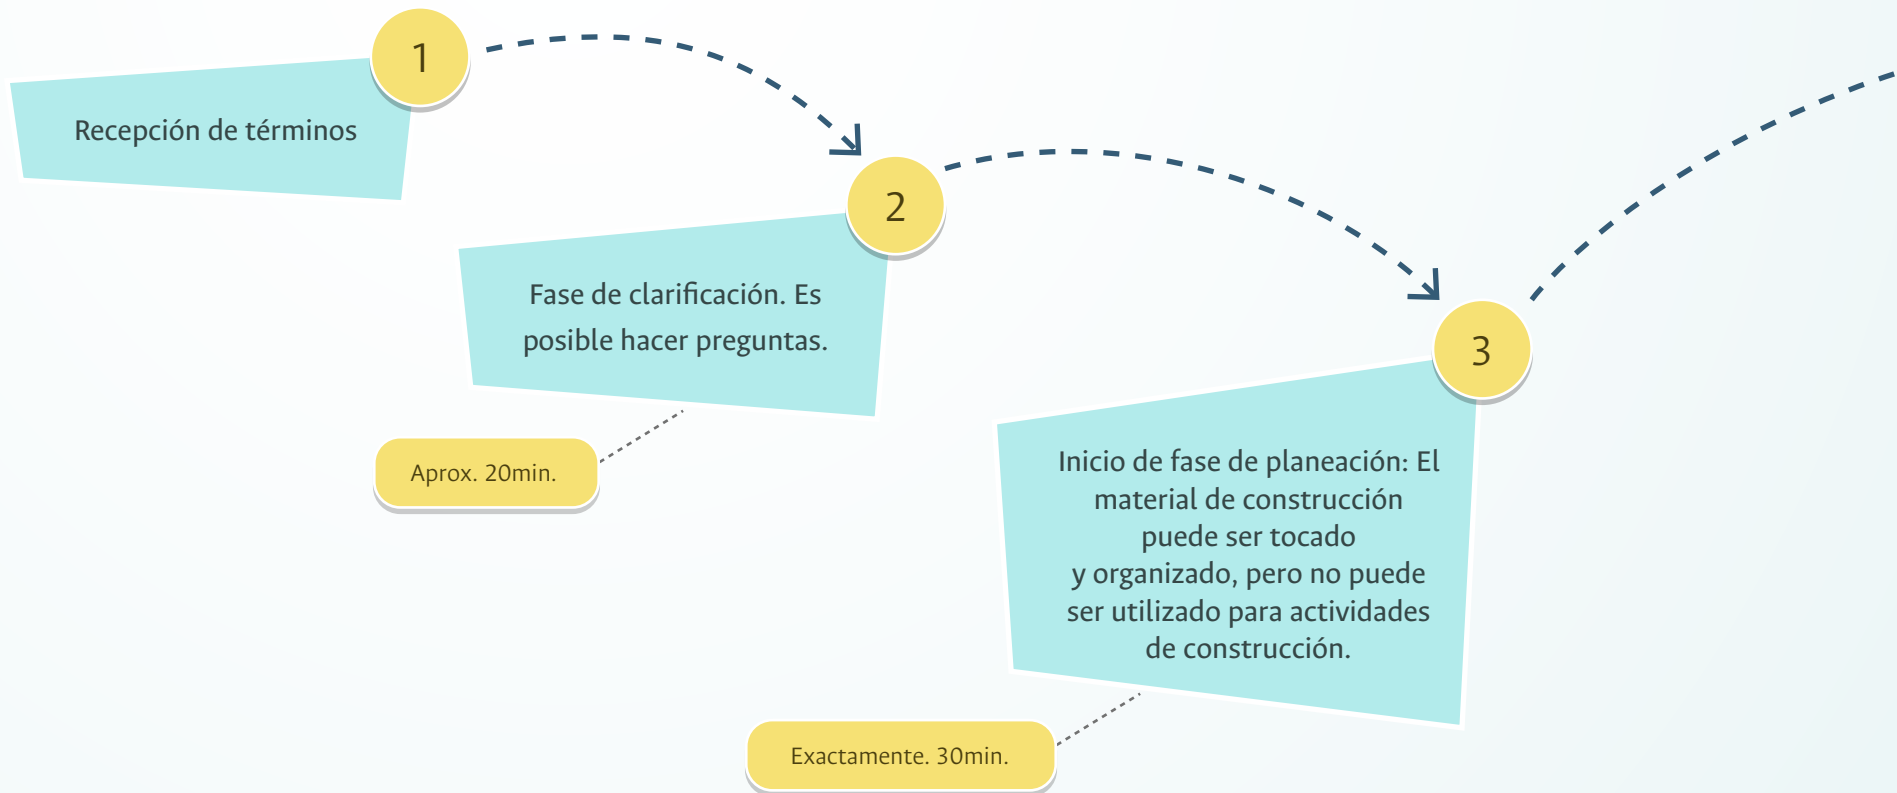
1

Recepción de términos

2

Fase de clarificación. Es posible hacer preguntas.

Aprox. 20min.

3

Inicio de fase de planeación: El material de construcción puede ser tocado y organizado, pero no puede ser utilizado para actividades de construcción.

Exactamente. 30min.